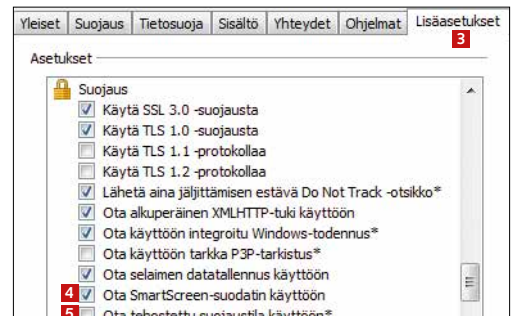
Yleiset Suojaus Tietosuoja Sisältö Yhteydet Ohjelmat Lisäasetukset
3
Asetukset
Suojaus
Käytä SSL 3.0 -suojausta
Käytä TLS 1.0 -suojausta
Käytä TLS 1.1 -protokollaa
Käytä TLS 1.2 -protokollaa
Lähetä aina jäljittämisen estävä Do Not Track -otsikko*
Ota alkuperäinen XMLHTTP-tuki käyttöön
Ota käyttöön integroitu Windows-todennus*
Ota käyttöön tarkka P3P-tarkistus*
Ota selaimen datatallennus käyttöön
4
Ota SmartScreen-suodatin käyttöön
5
Ota tehostettu suojaustila käyttöön*